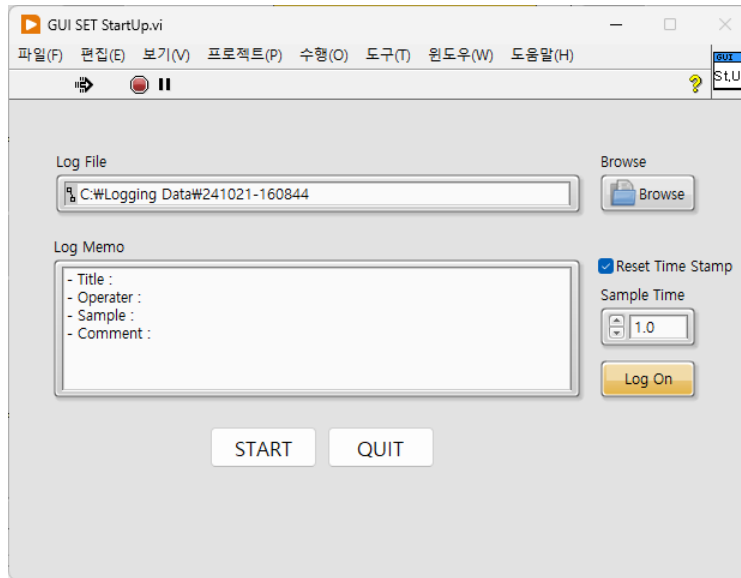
GUI SET StartUp.vi

파일(F) 편집(E) 보기(V) 프로젝트(P) 수행(O) 도구(T) 윈도우(W) 도움말(H)

GUI
St,U

Log File

C:₩Logging Data₩241021-160844

Browse

Browse

Log Memo

- Title :
- Operater :
- Sample :
- Comment :

Reset Time Stamp

Sample Time

1.0

Log On

START

QUIT